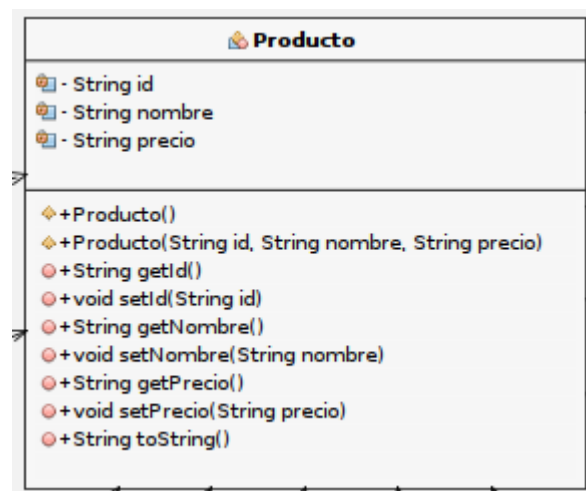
Producto

- String id
- String nombre
- String precio

+Producto()
+Producto(String id, String nombre, String precio)
+String getId()
+void setId(String id)
+String getNombre()
+void setNombre(String nombre)
+String getPrecio()
+void setPrecio(String precio)
+String toString()